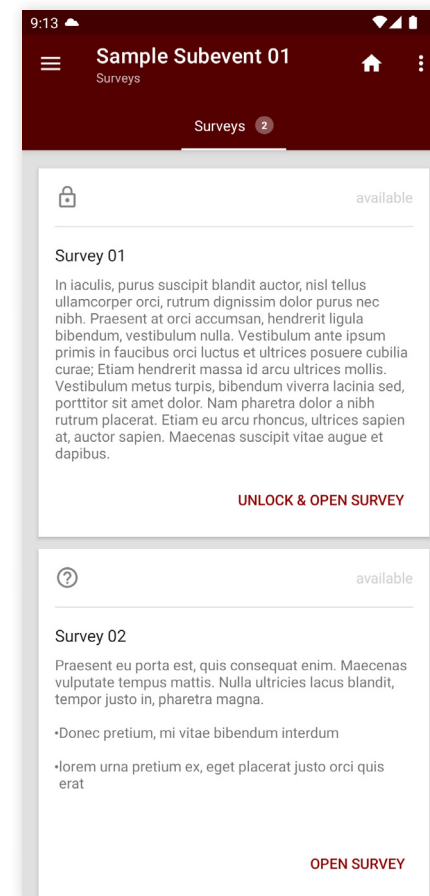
9:13

Sample Subevent 01
Surveys

Surveys 2

available

Survey 01

In iaculis, purus suscipit blandit auctor, nisl tellus ullamcorper orci, rutrum dignissim dolor purus nec nibh. Praesent at orci accumsan, hendrerit ligula bibendum, vestibulum nulla. Vestibulum ante ipsum primis in faucibus orci luctus et ultrices posuere cubilia curae; Etiam hendrerit massa id arcu ultrices mollis. Vestibulum metus turpis, bibendum viverra lacinia sed, porttitor sit amet dolor. Nam pharetra dolor a nibh rutrum placerat. Etiam eu arcu rhoncus, ultrices sapien at, auctor sapien. Maecenas suscipit vitae augue et dapibus.

UNLOCK & OPEN SURVEY

available

Survey 02

Praesent eu porta est, quis consequat enim. Maecenas vulputate tempus mattis. Nulla ultricies lacus blandit, tempor justo in, pharetra magna.

•Donec pretium, mi vitae bibendum interdum

•lorem urna pretium ex, eget placerat justo orci quis erat

OPEN SURVEY